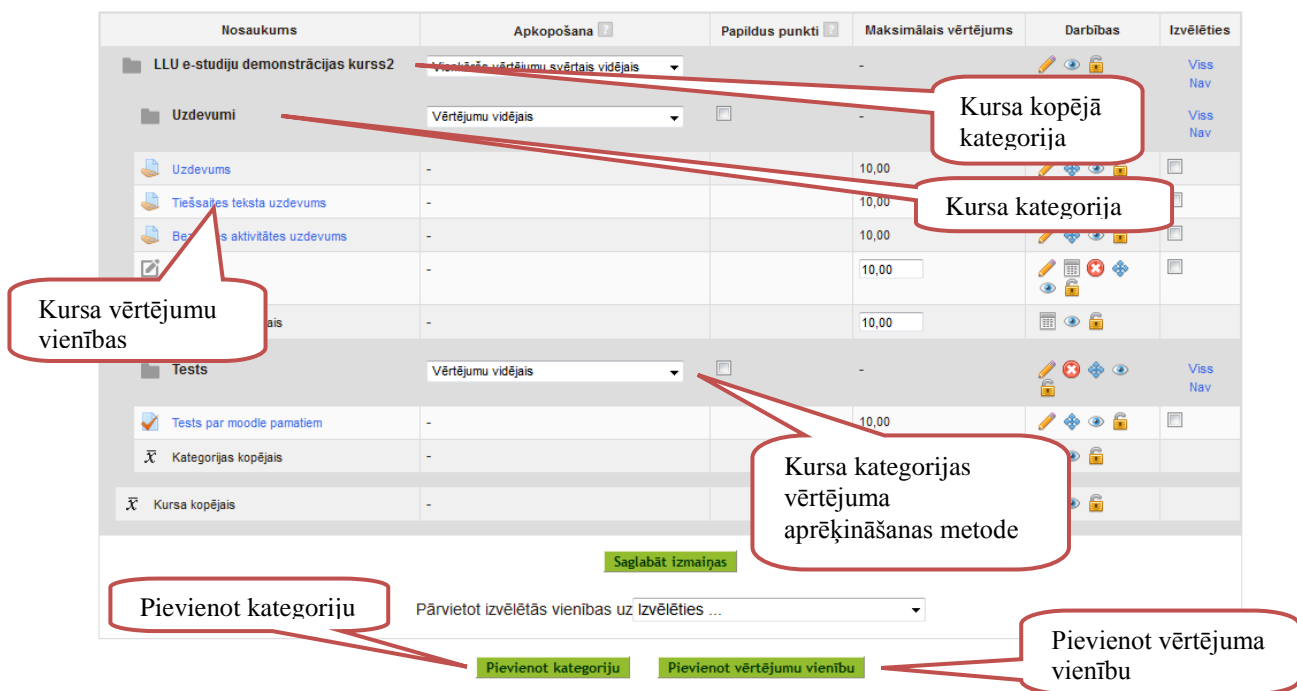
| Nosaukums | Apkopošana | Papildus punkti | Maksimālais vērtējums | Darbības | Izvēlēties |
|---|---|---|---|---|---|
| LLU e-studiju demonstrācijas kurss2 | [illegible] vērtējumu svērtais vidējais | | - | | Viss Nav |
| Uzdevumi | Vērtējumu vidējais | | - | | Viss Nav |
| Uzdevums | - | | 10,00 | | |
| Tiešsaistes teksta uzdevums | - | | 10,00 | | |
| Bez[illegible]s aktivitātes uzdevums | - | | 10,00 | | |
| | - | | 10,00 | | |
| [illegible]ais | - | | 10,00 | | |
| Tests | Vērtējumu vidējais | | - | | Viss Nav |
| Tests par moodle pamatiem | - | | 10,00 | | |
| $\bar{x}$ Kategorijas kopējais | - | | | | |
| $\bar{x}$ Kursa kopējais | - | | | | |

Kursa kopējā kategorija

Kursa kategorija

Kursa vērtējumu vienības

Kursa kategorijas vērtējuma aprēķināšanas metode

Saglabāt izmaiņas

Pievienot kategoriju

Pārvietot izvēlētās vienības uz Izvēlēties ...

Pievienot vērtējuma vienību

Pievienot kategoriju

Pievienot vērtējumu vienību